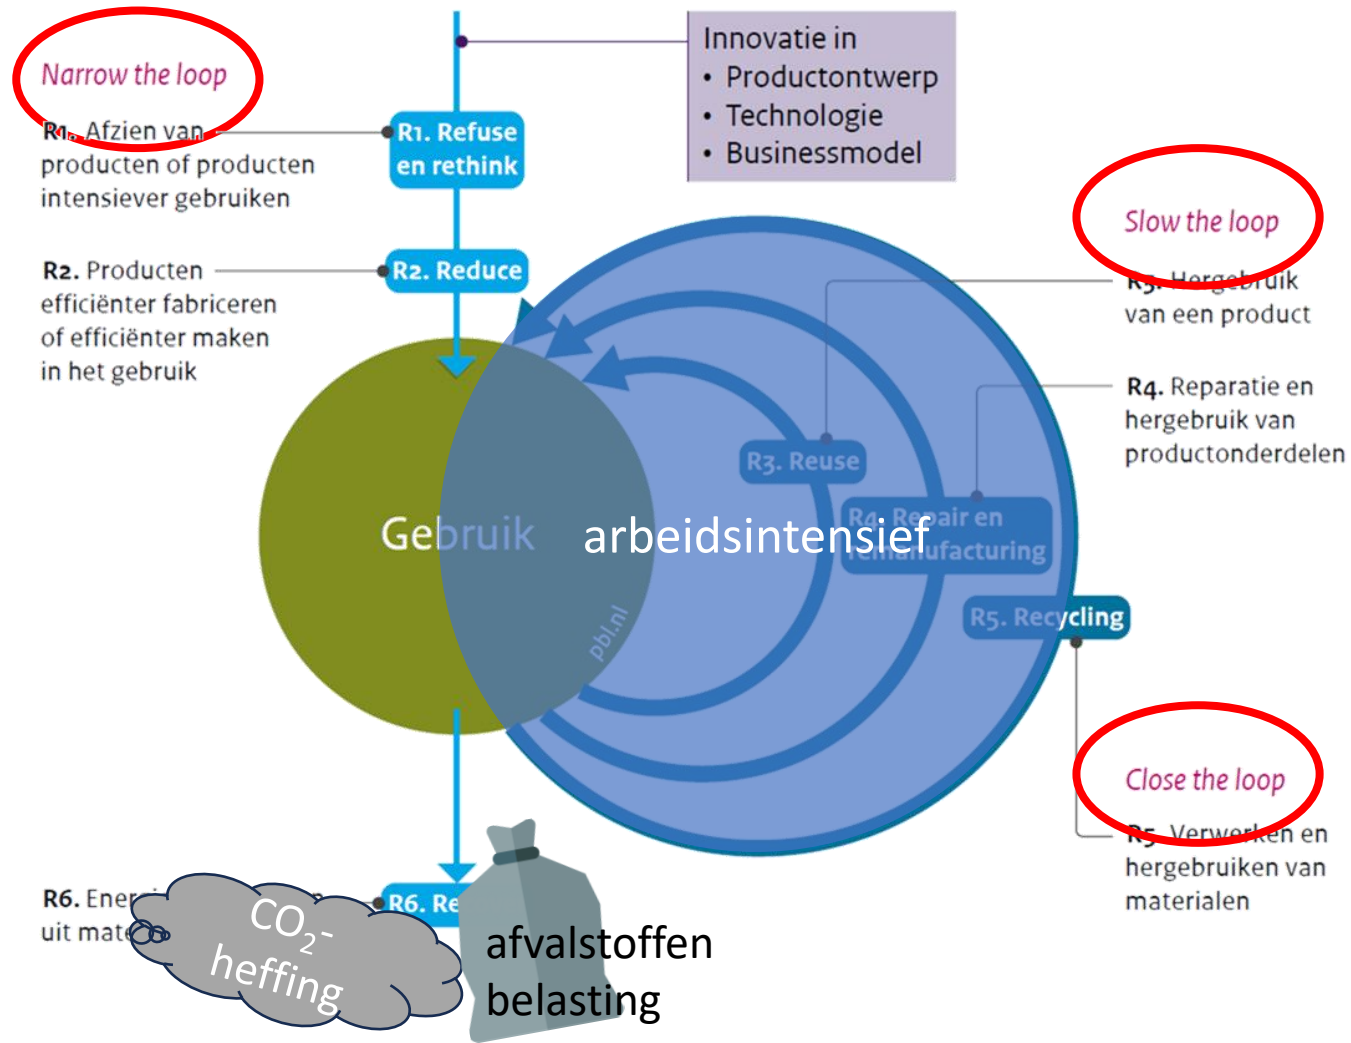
Narrow the loop

R1. Afzien van producten of producten intensiever gebruiken

R1. Refuse en rethink

Innovatie in
• Productontwerp
• Technologie
• Businessmodel

Slow the loop

R3. Hergebruik van een product

R2. Producten efficiënter fabriceren of efficiënter maken in het gebruik

R2. Reduce

R4. Reparatie en hergebruik van productonderdelen

R3. Reuse

Gebruik

arbeidsintensief

R4. Repair en remanufacturing

R5. Recycling

pbl.nl

Close the loop

R5. Verwerken en hergebruiken van materialen

R6. Ener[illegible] uit mat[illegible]

R6. Re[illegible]

$CO_2$-heffing

afvalstoffen belasting